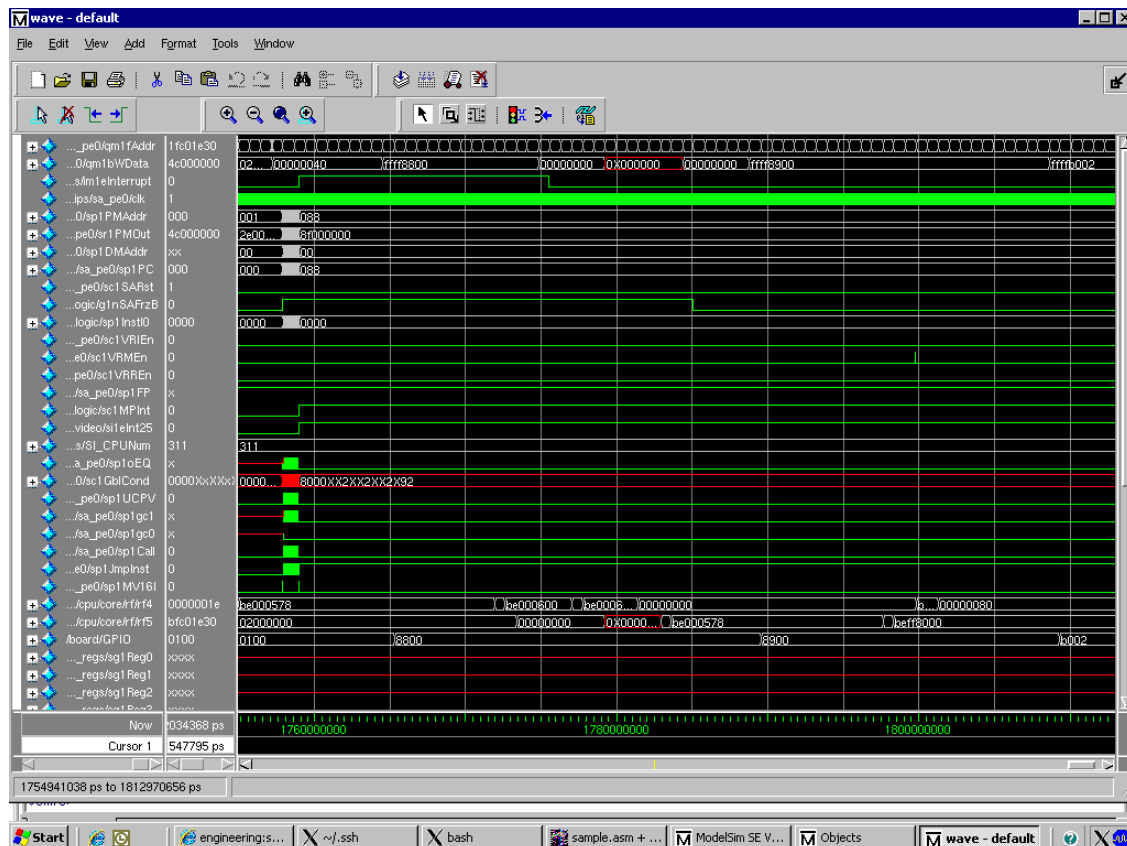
wave - default

File Edit View Add Format Tools Window

| ..._pe0/qm1fAddr | 1fc01e30 | |
|---|---|---|
| ...0/qm1bWData | 4c000000 | 02... 00000040 ffff8800 00000000 0X000000 00000000 ffff8900 ffffb002 |
| ...s/im1eInterrupt | 0 | |
| ...ips/sa_pe0/clk | 1 | |
| ...0/sp1PMAddr | 000 | 001 088 |
| ...pe0/sr1PMOut | 4c000000 | 2e00... 8f000000 |
| ...0/sp1DMAddr | xx | 00 00 |
| .../sa_pe0/sp1PC | 000 | 000 088 |
| ..._pe0/sc1SARst | 1 | |
| ...ogic/g1nSAFrzB | 0 | |
| ...logic/sp1Inst0 | 0000 | 0000 0000 |
| ..._pe0/sc1VRIEn | 0 | |
| ...e0/sc1VRMEn | 0 | |
| ...pe0/sc1VRREn | 0 | |
| .../sa_pe0/sp1FP | x | |
| ...logic/sc1MPInt | 0 | |
| ...video/si1eInt25 | 0 | |
| ...s/SI_CPUNum | 311 | 311 |
| ...a_pe0/sp1oEQ | x | |
| ...0/sc1GblCond | 0000XxXXx | 0000... 8000XX2XX2XX2X92 |
| ..._pe0/sp1UCPV | 0 | |
| .../sa_pe0/sp1gc1 | x | |
| .../sa_pe0/sp1gc0 | x | |
| .../sa_pe0/sp1Call | 0 | |
| ...e0/sp1JmpInst | 0 | |
| ..._pe0/sp1MV16I | 0 | |
| .../cpu/core/rf/rf4 | 0000001e | be000578 be000600 be0006... 00000000 b... 00000080 |
| .../cpu/core/rf/rf5 | bfc01e30 | 02000000 00000000 0X0000... be000578 beff8000 |
| /board/GPIO | 0100 | 0100 8800 8900 b002 |
| ..._regs/sg1Reg0 | xxxx | |
| ..._regs/sg1Reg1 | xxxx | |
| ..._regs/sg1Reg2 | xxxx | |

Now 034368 ps
Cursor 1 547795 ps

1760000000 1780000000 1800000000

1754941038 ps to 1812970656 ps

Start | engineering:s... | ~/.ssh | bash | sample.asm + ... | ModelSim SE V... | Objects | wave - default